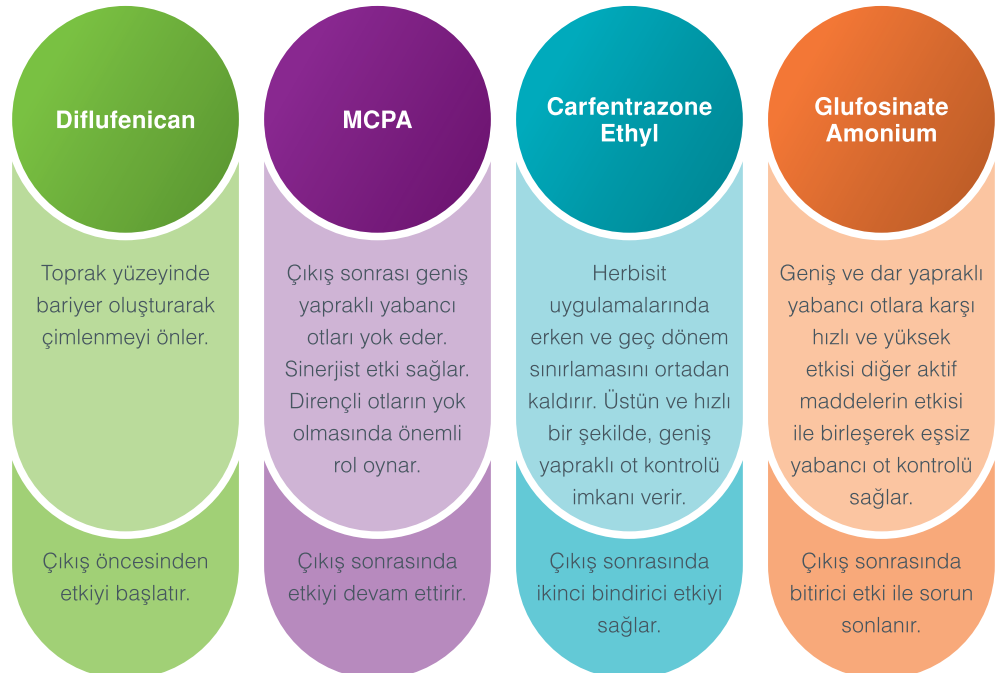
Diflufenican

Toprak yüzeyinde bariyer oluşturarak çimlenmeyi önler.

Çıkış öncesinden etkiyi başlatır.

MCPA

Çıkış sonrası geniş yapraklı yabancı otları yok eder. Sinerjist etki sağlar. Dirençli otların yok olmasında önemli rol oynar.

Çıkış sonrasında etkiyi devam ettirir.

Carfentrazone Ethyl

Herbisit uygulamalarında erken ve geç dönem sınırlamasını ortadan kaldırır. Üstün ve hızlı bir şekilde, geniş yapraklı ot kontrolü imkanı verir.

Çıkış sonrasında ikinci bindirici etkiyi sağlar.

Glufosinate Amonium

Geniş ve dar yapraklı yabancı otlara karşı hızlı ve yüksek etkisi diğer aktif maddelerin etkisi ile birleşerek eşsiz yabancı ot kontrolü sağlar.

Çıkış sonrasında bitirici etki ile sorun sonlanır.